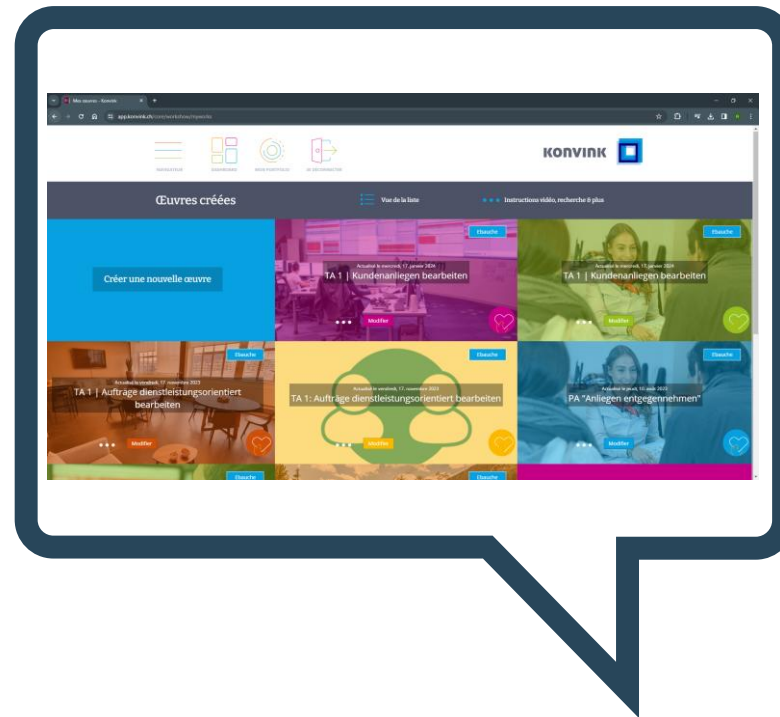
Mes œuvres - Konvink

app.konvink.ch/com/workshop/mywork

KONVINK

Œuvres créées

Vue de la liste

Instructions vidéo, recherche & plus

Créer une nouvelle œuvre

Ebauche

Actualisé le mercredi, 17. janvier 2024

TA 1 | Kundenanliegen bearbeiten

Modifier

Ebauche

Actualisé le mercredi, 17. janvier 2024

TA 1 | Kundenanliegen bearbeiten

Modifier

Ebauche

Actualisé le vendredi, 17. novembre 2023

TA 1 | Aufträge dienstleistungsorientiert bearbeiten

Modifier

Ebauche

Actualisé le vendredi, 17. novembre 2023

TA 1: Aufträge dienstleistungsorientiert bearbeiten

Modifier

Ebauche

Actualisé le jeudi, 10. août 2023

PA "Anliegen entgegennehmen"

Modifier

Ebauche

Ebauche